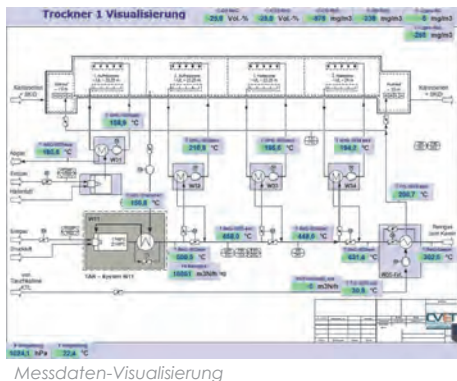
Trockner 1 Visualisierung

25,0 Vol.-%

25,0 Vol.-%

479 mg/m3

238 mg/m3

0 mg/m3

260 mg/m3

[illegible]

158,9 °C

180,5 °C

W11

210,9 °C

186,6 °C

194,7 °C

W10

W02

W04

159,6 °C

299,7 °C

W11

TAR - System W11

520,5 °C

660,5 °C

649,9 °C

631,6 °C

10061 m3N/h

-0 m3N/h

30,6 °C

282,5 °C

WD-Ost

1034,1 hPa

22,4 °C

CVET

Messdaten-Visualisierung